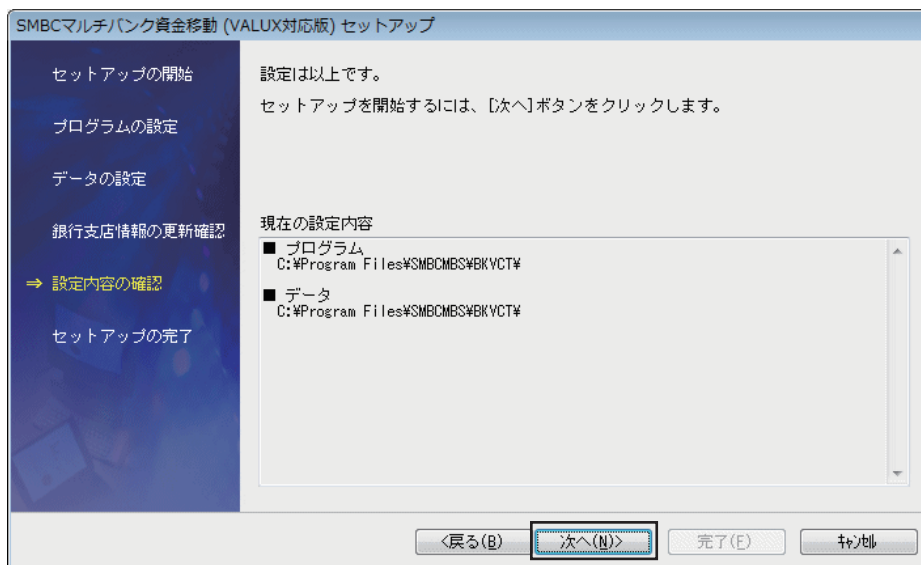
SMBCマルチバンク資金移動 (VALUX対応版) セットアップ

セットアップの開始

プログラムの設定

データの設定

銀行支店情報の更新確認

⇒ 設定内容の確認

セットアップの完了

設定は以上です。

セットアップを開始するには、[次へ]ボタンをクリックします。

現在の設定内容

■ プログラム
C:¥Program Files¥SMBCMBS¥BKVCT¥

■ データ
C:¥Program Files¥SMBCMBS¥BKVCT¥

<戻る(B) 次へ(N)> 完了(F) ｷｬﾝｾﾙ